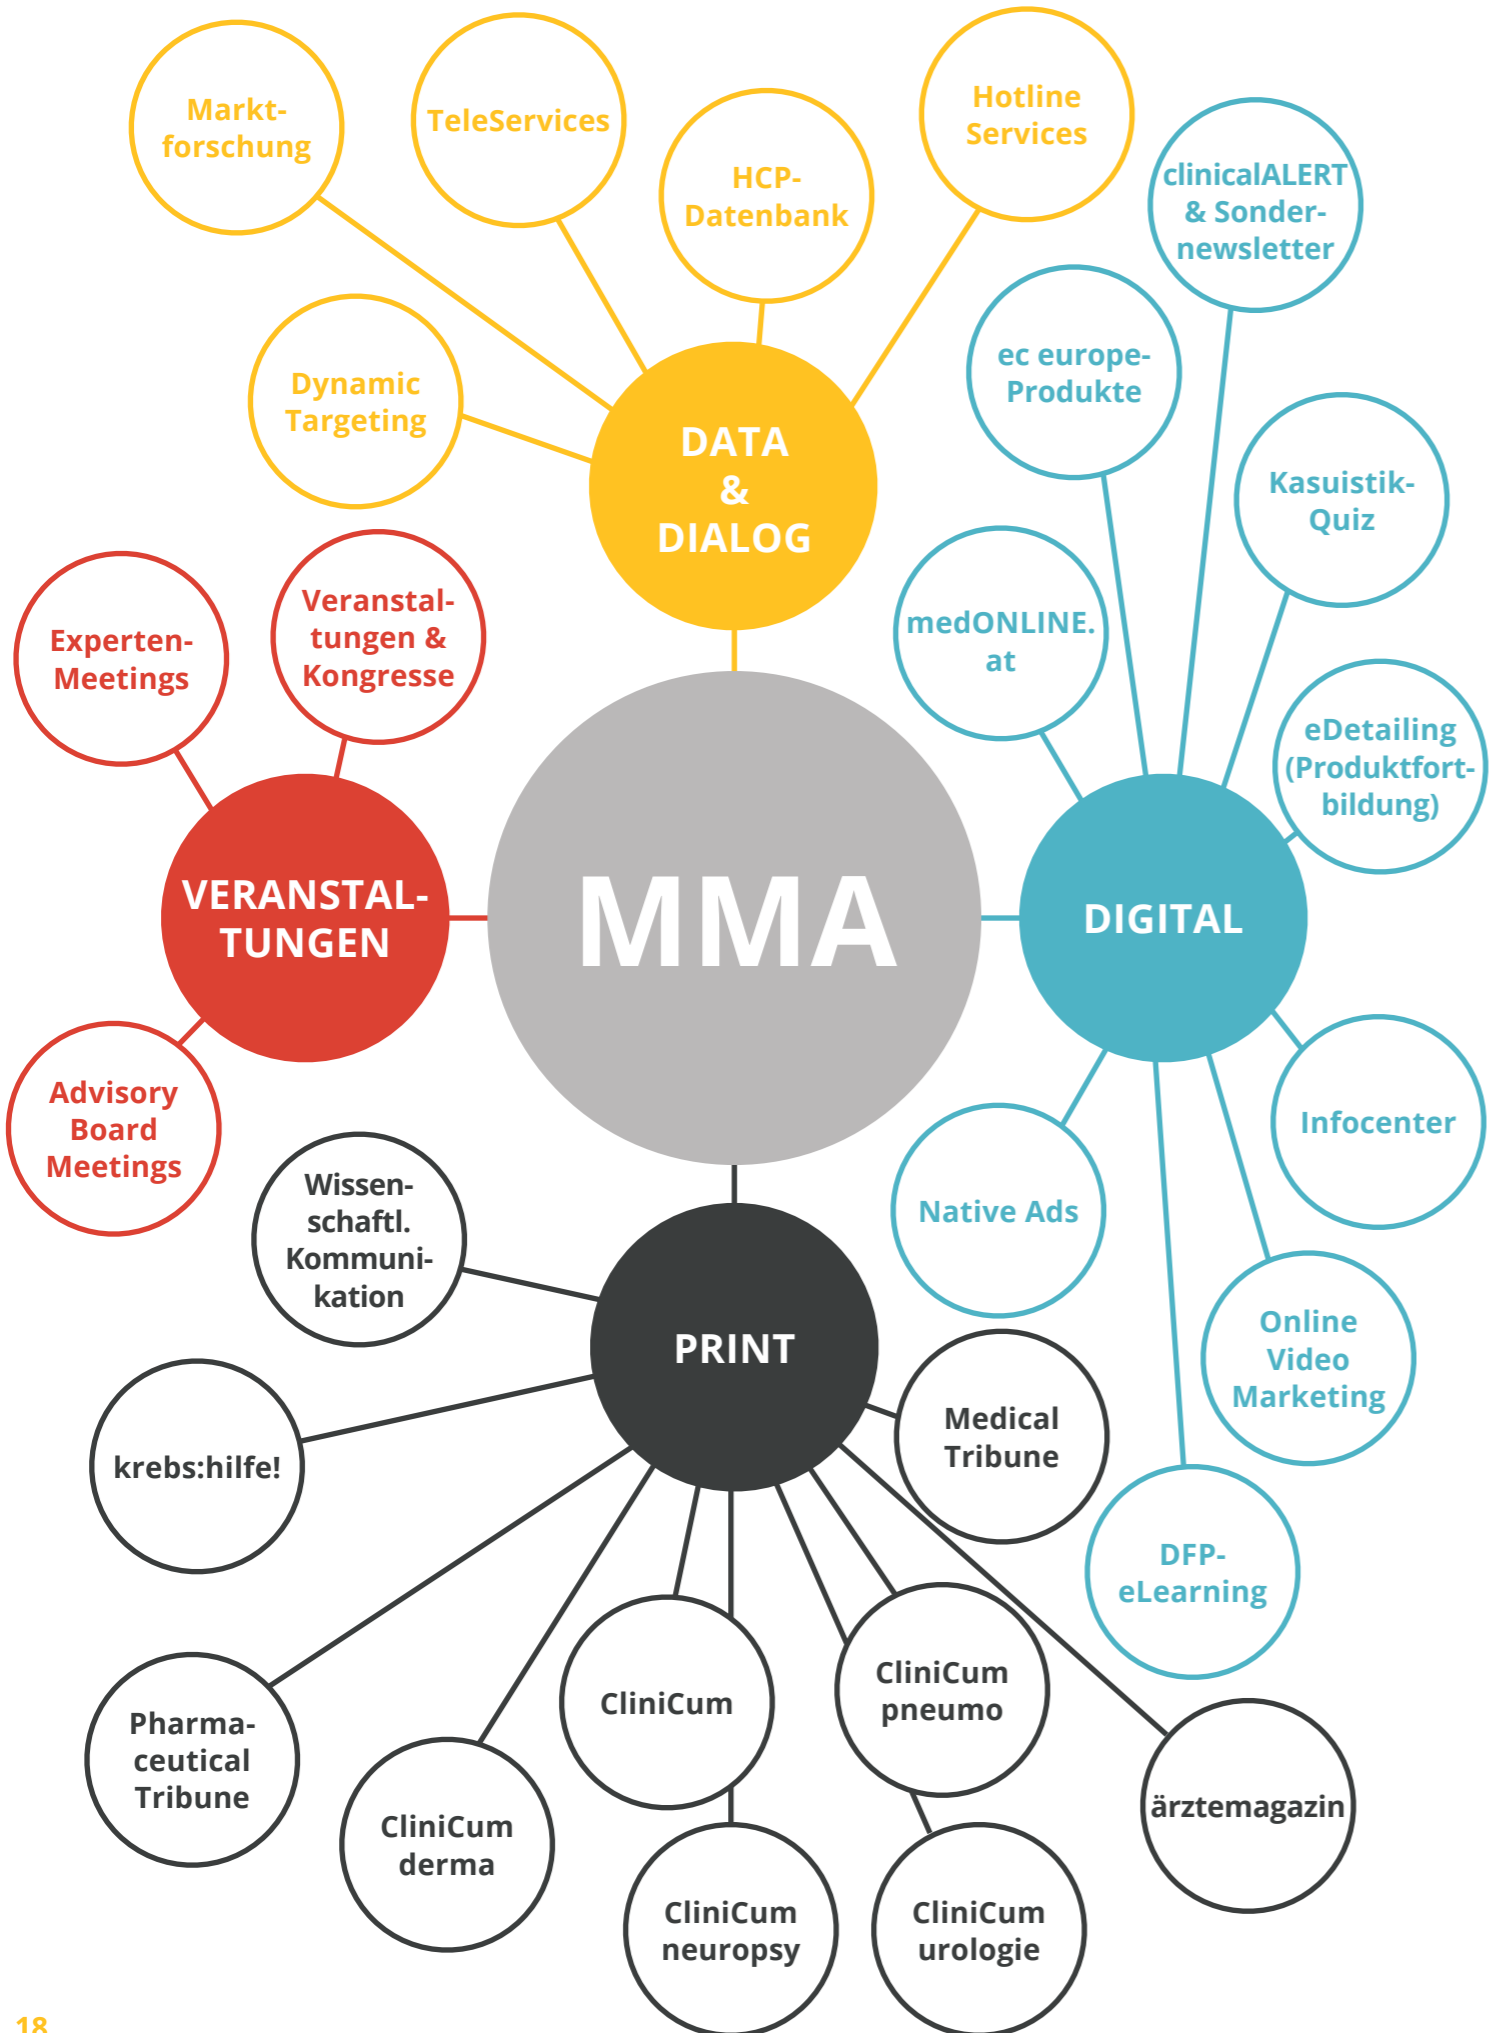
Marktforschung

TeleServices

HCP-Datenbank

Hotline Services

clinicalALERT & Sondernewsletter

Dynamic Targeting

DATA & DIALOG

ec europe-Produkte

Kasuistik-Quiz

Experten-Meetings

Veranstaltungen & Kongresse

medONLINE.at

eDetailing (Produktfortbildung)

VERANSTALTUNGEN

MMA

DIGITAL

Advisory Board Meetings

Infocenter

Wissenschaftl. Kommunikation

Native Ads

PRINT

Medical Tribune

Online Video Marketing

krebs:hilfe!

DFP-eLearning

CliniCum pneumo

CliniCum

Pharmaceutical Tribune

ärztemagazin

CliniCum derma

CliniCum neuropsy

CliniCum urologie

18